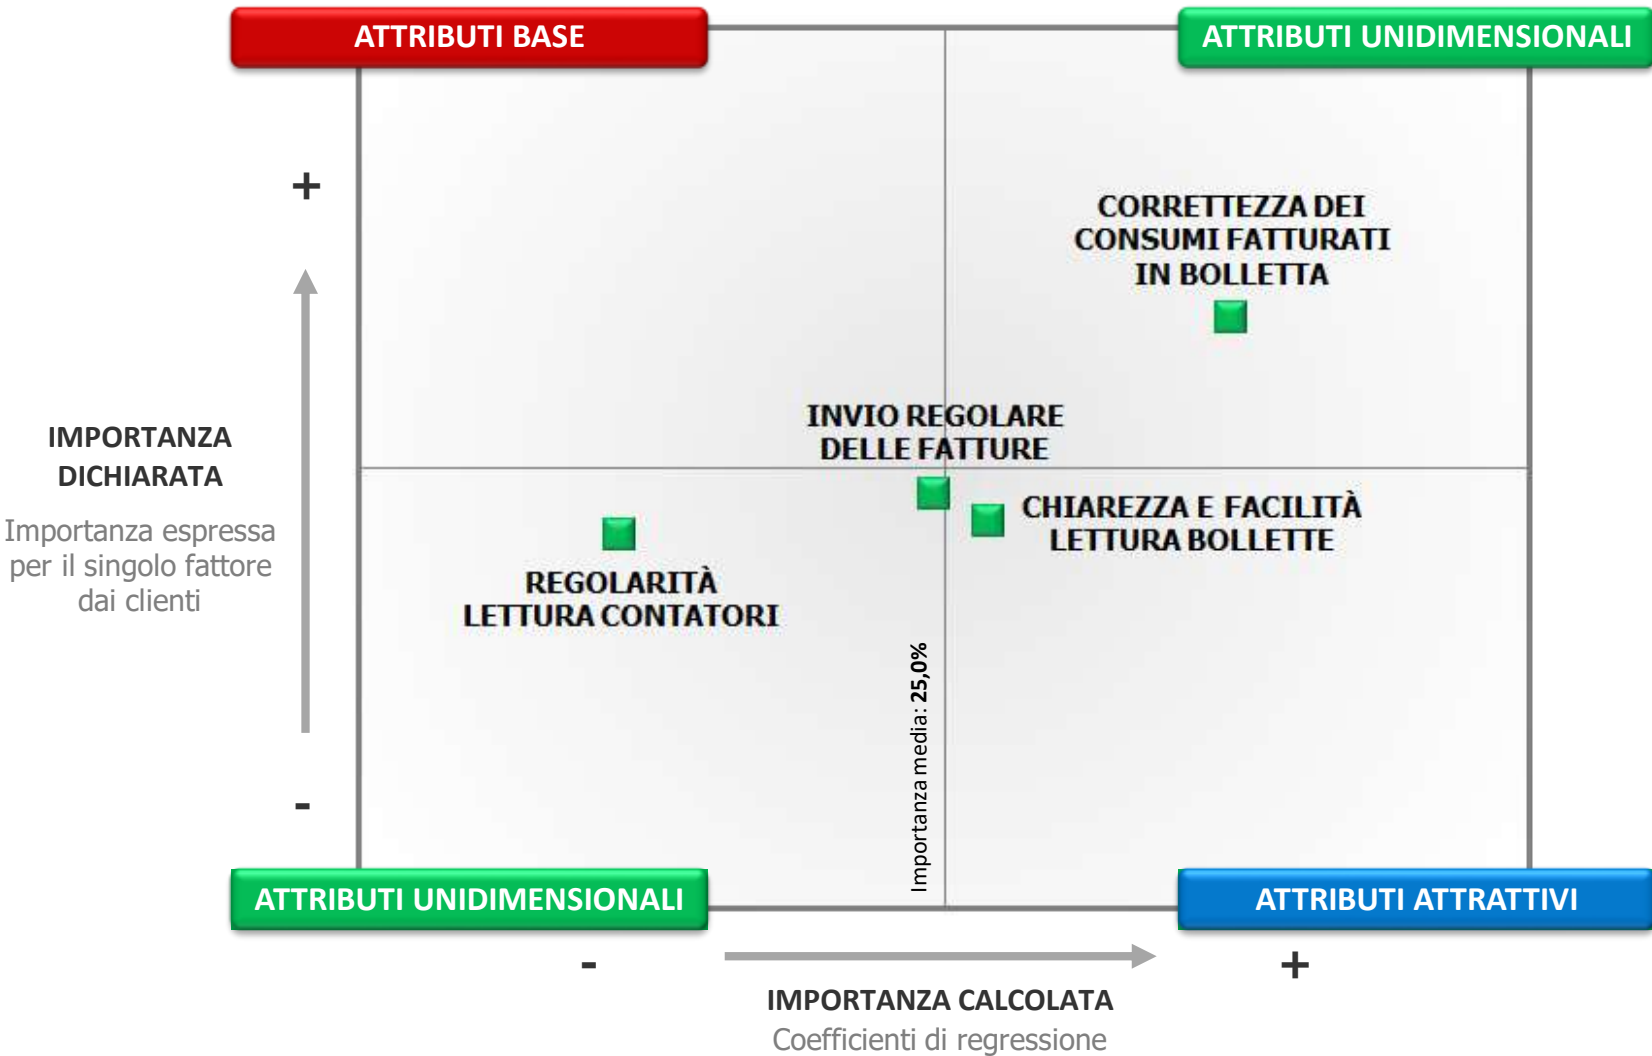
ATTRIBUTI BASE

ATTRIBUTI UNIDIMENSIONALI

+

CORRETTEZZA DEI CONSUMI FATTURATI IN BOLLETTA

IMPORTANZA DICHIARATA

Importanza espressa per il singolo fattore dai clienti

INVIO REGOLARE DELLE FATTURE

CHIAREZZA E FACILITÀ LETTURA BOLLETTE

REGOLARITÀ LETTURA CONTATORI

Importanza media: 25,0%

-

ATTRIBUTI UNIDIMENSIONALI

ATTRIBUTI ATTRATTIVI

-

+

IMPORTANZA CALCOLATA

Coefficienti di regressione